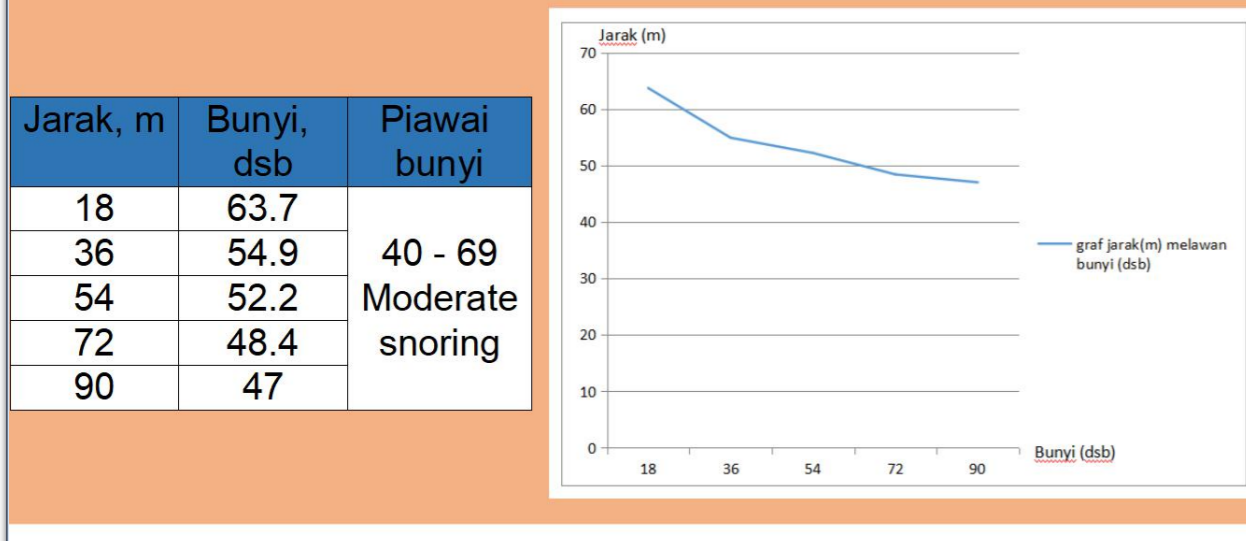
| Jarak, m | Bunyi, dsb | Piawai bunyi |
|---|---|---|
| 18 | 63.7 | 40 - 69 Moderate snoring |
| 36 | 54.9 | |
| 54 | 52.2 | |
| 72 | 48.4 | |
| 90 | 47 | |

Jarak (m)
70
60
50
40
30
20
10
0
18 36 54 72 90
Bunyi (dsb)
graf jarak(m) melawan bunyi (dsb)